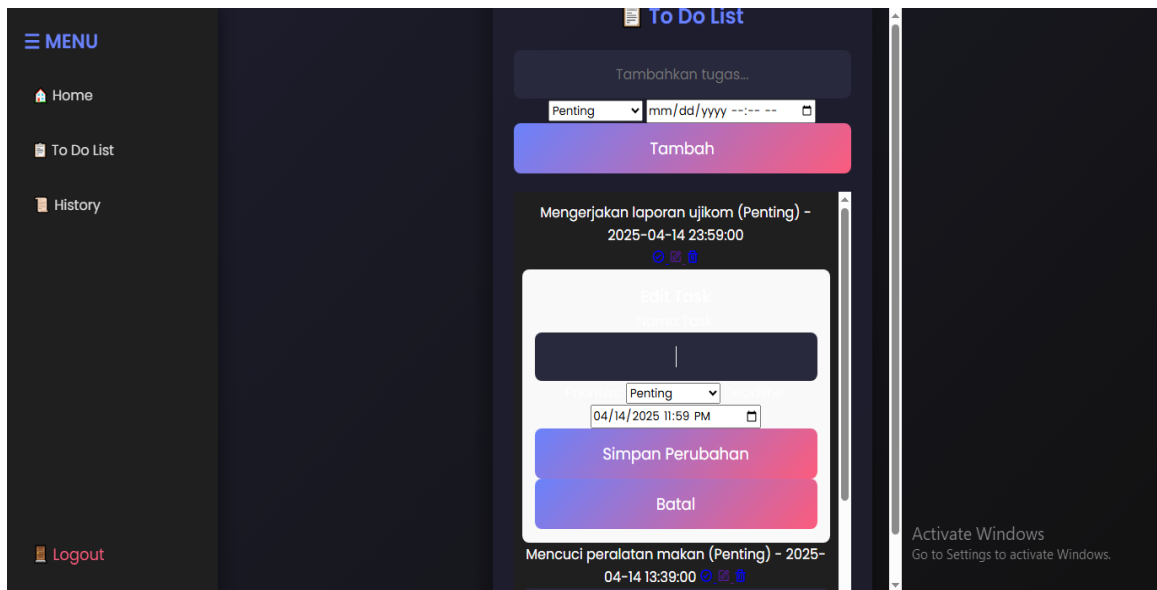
☰ MENU

Home

To Do List

History

Logout

To Do List

Tambahkan tugas...

Penting mm/dd/yyyy --:-- --

Tambah

Mengerjakan laporan ujikom (Penting) - 2025-04-14 23:59:00

Edit Task

Nama Task

Penting

04/14/2025 11:59 PM

Simpan Perubahan

Batal

Mencuci peralatan makan (Penting) - 2025-04-14 13:39:00

Activate Windows
Go to Settings to activate Windows.